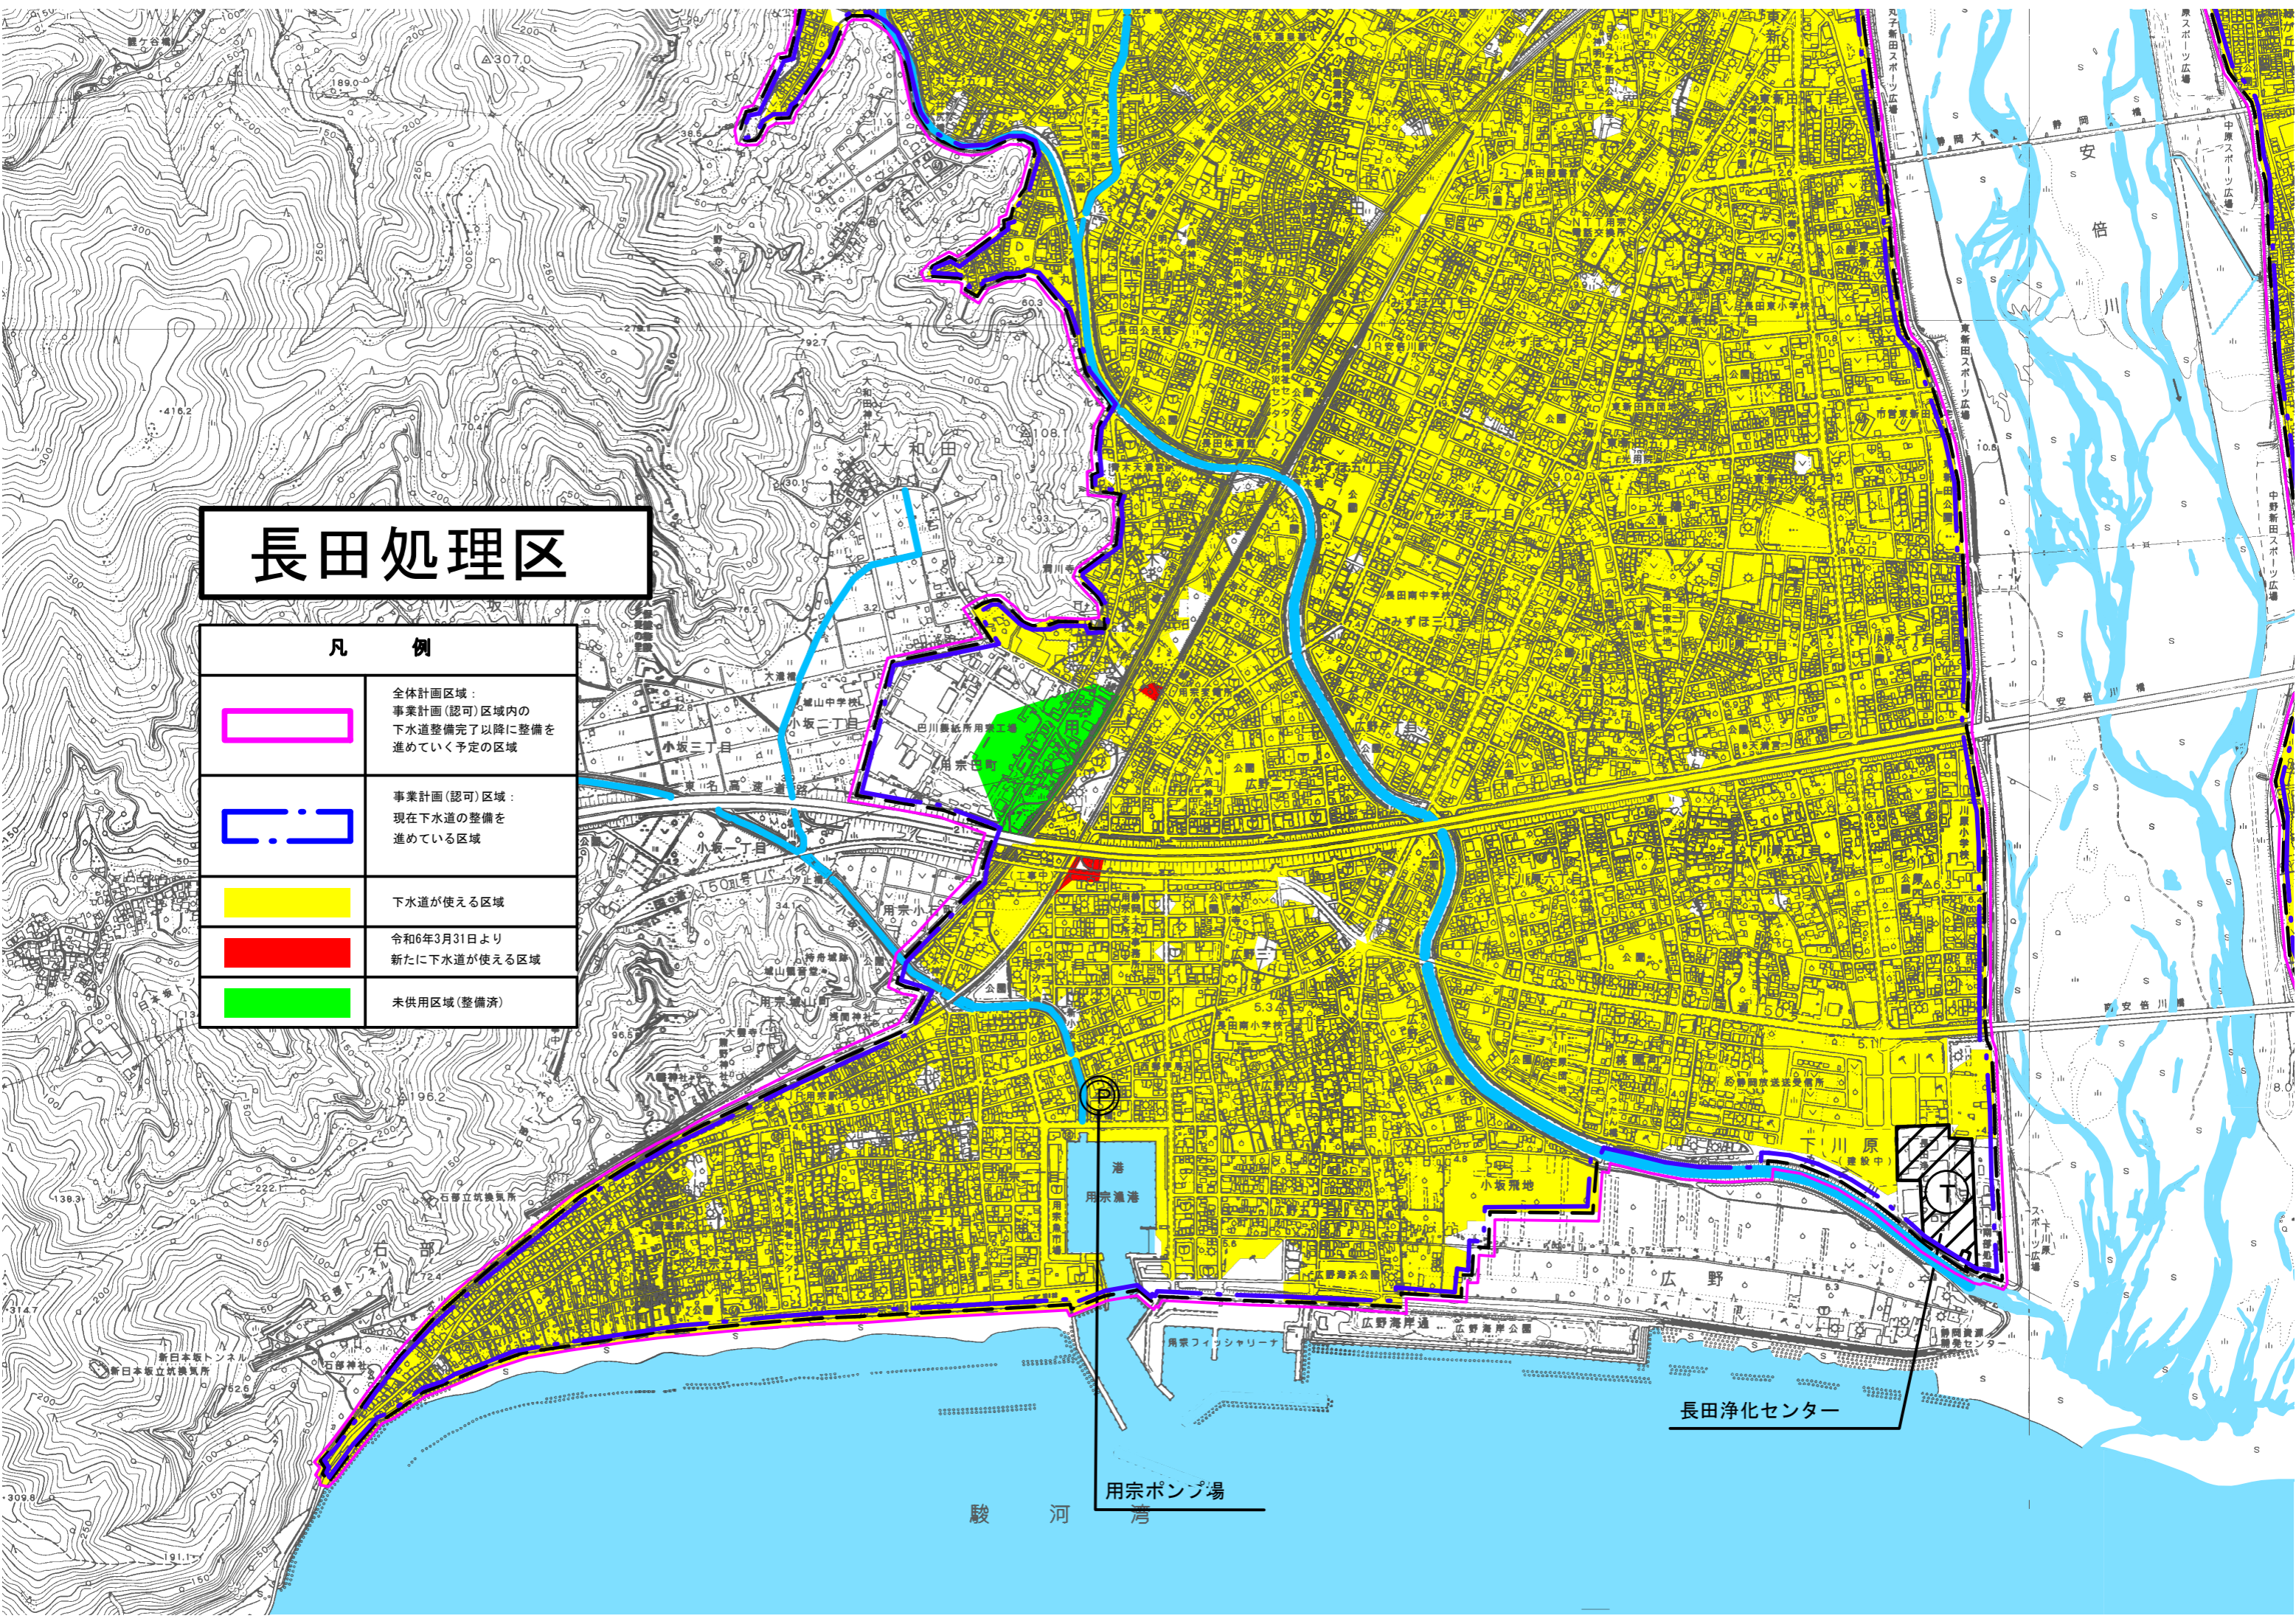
長田処理区

凡　例

| | |
|---|---|
| | 全体計画区域：事業計画(認可)区域内の下水道整備完了以降に整備を進めていく予定の区域 |
| | 事業計画(認可)区域：現在下水道の整備を進めている区域 |
| | 下水道が使える区域 |
| | 令和6年3月31日より新たに下水道が使える区域 |
| | 未供用区域(整備済) |

用宗ポンプ場

長田浄化センター

駿　河　湾

安

倍

川

大和田

用宗漁港

広　野

下川原

小坂

広野海岸公園

長田南中学校

長田南小学校